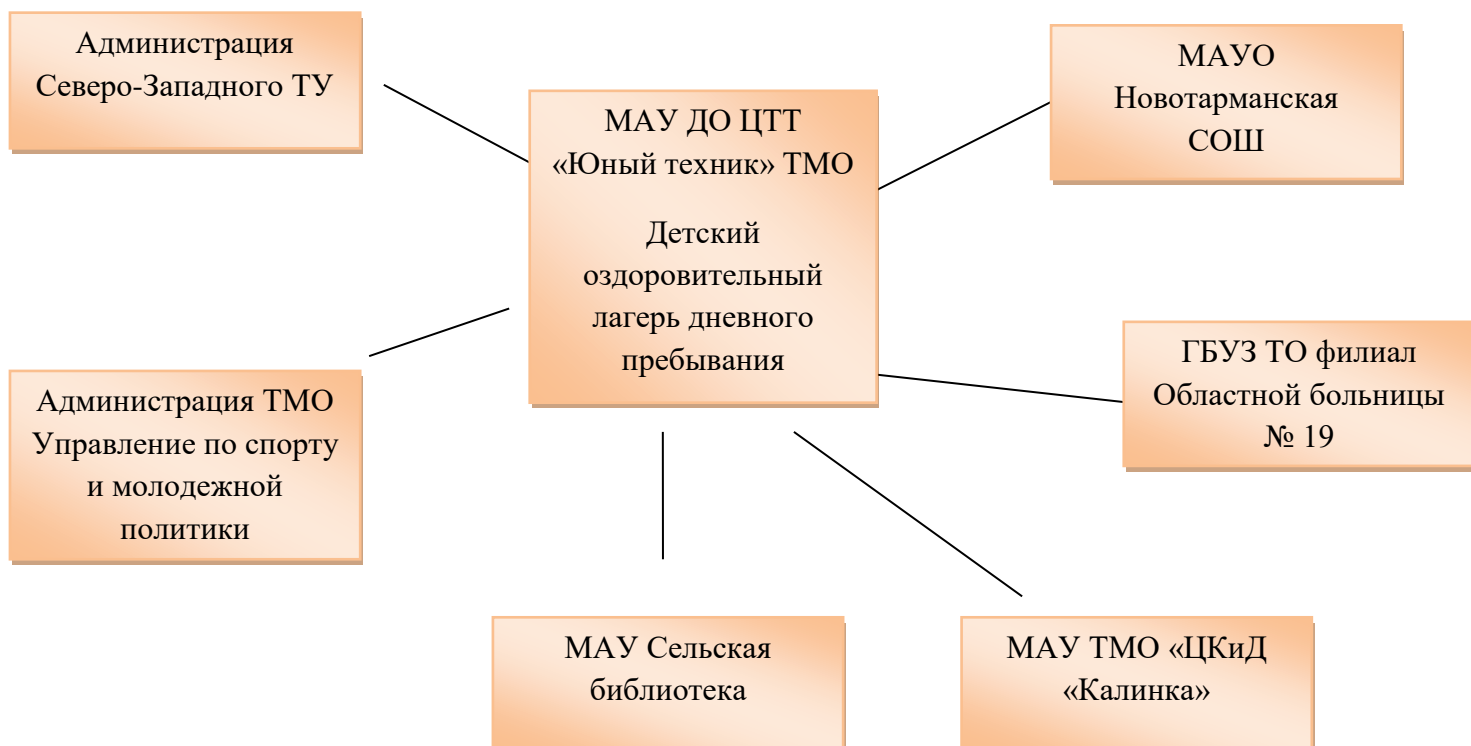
Администрация Северо-Западного ТУ

МАУ ДО ЦТТ «Юный техник» ТМО

Детский оздоровительный лагерь дневного пребывания

МАУО Новотарманская СОШ

ГБУЗ ТО филиал Областной больницы № 19

Администрация ТМО Управление по спорту и молодежной политики

МАУ Сельская библиотека

МАУ ТМО «ЦКиД «Калинка»